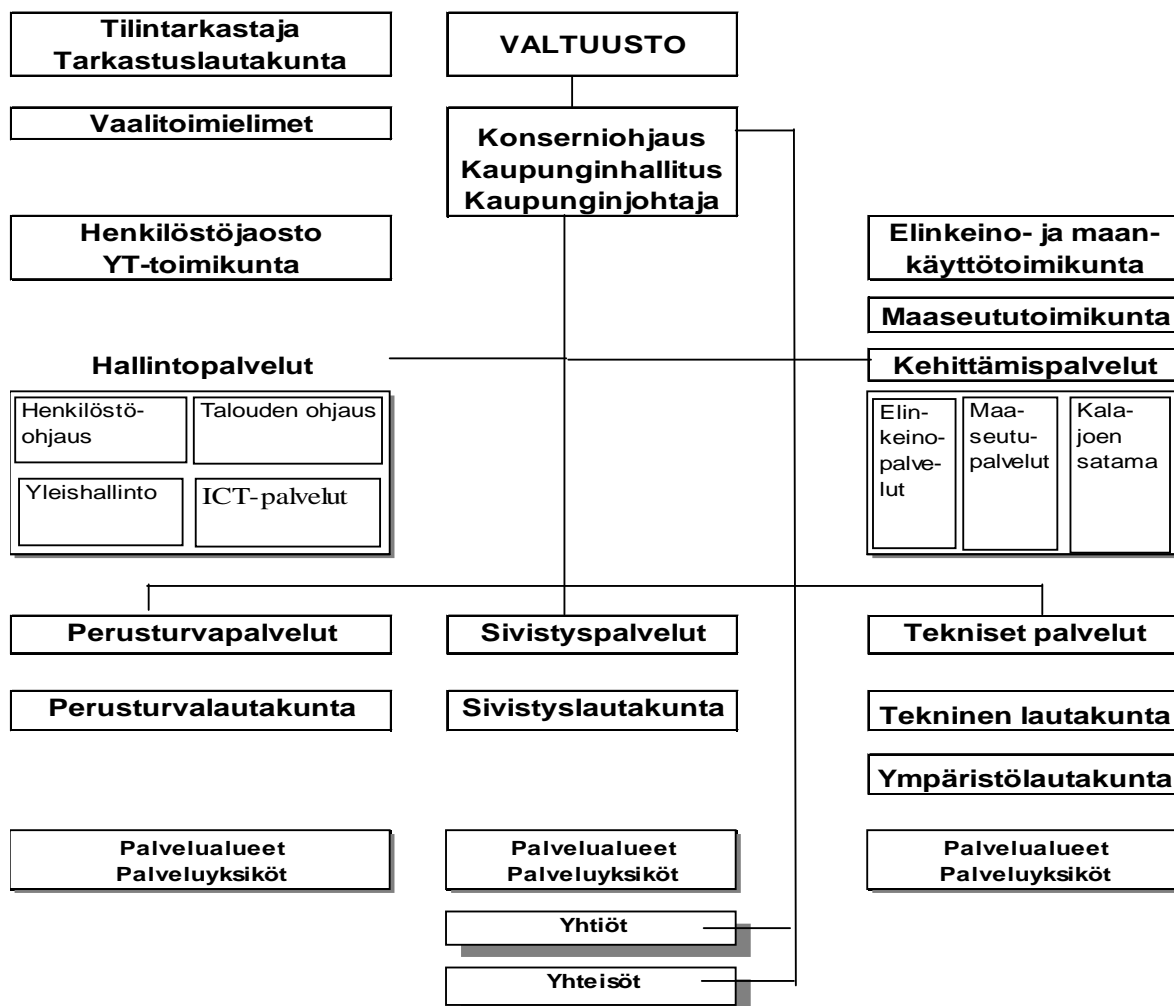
Tilintarkastaja
Tarkastuslautakunta

VALTUUSTO

Vaalitoimielimet

Konserniohjaus
Kaupunginhallitus
Kaupunginjohtaja

Henkilöstöjaosto
YT-toimikunta

Elinkeino- ja maankäyttötoimikunta

Maaseututoimikunta

Hallintopalvelut

Kehittämispalvelut

Henkilöstöohjaus

Talouden ohjaus

Yleishallinto

ICT-palvelut

Elinkeinopalvelut

Maaseutupalvelut

Kalajoen satama

Perusturvapalvelut

Sivistyspalvelut

Tekniset palvelut

Perusturvalautakunta

Sivistyslautakunta

Tekninen lautakunta

Ympäristölautakunta

Palvelualueet
Palveluyksiköt

Palvelualueet
Palveluyksiköt

Palvelualueet
Palveluyksiköt

Yhtiöt

Yhteisöt